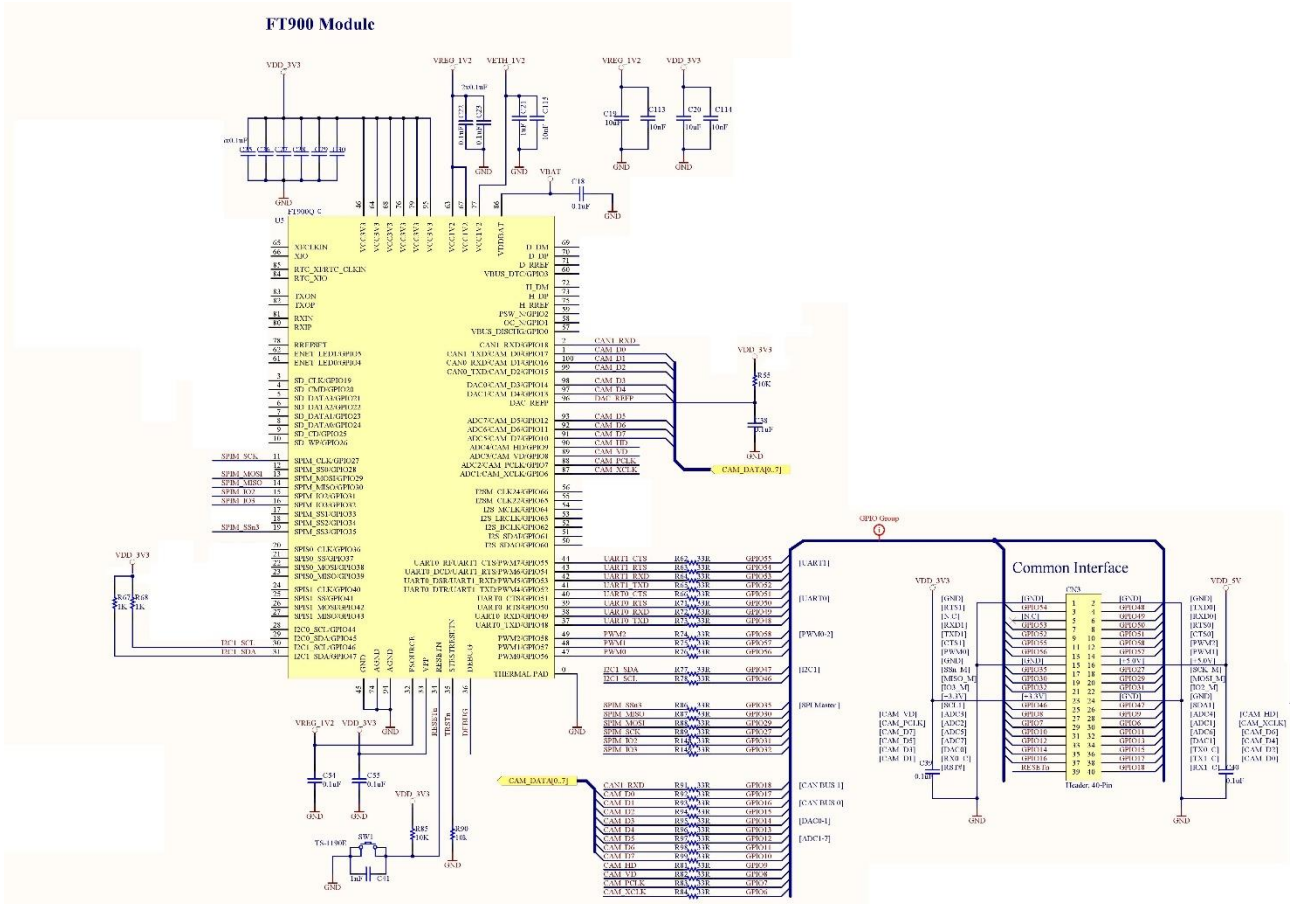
FT900 Module

VDD_3V3
VREG_1V2
VETH_1V2
VREG_1V2
VDD_3V3
6x0.1uF
2x0.1uF
C25 C26 C27 C28 C29 C30
C22 C23
C21 C112
C19 C113
C20 C114
10uF 10nF 10uF 10nF
GND
VBAT
C18
0.1uF
GND

U5
FT900Q-C
XSCLKIN
XIO
RTC_XI/RTC_CLKIN
RTC_XIO
TXON
TXOP
RXIN
RXIP
REFSET
ENET_LED0/GPIO3
ENET_LED1/GPIO4
SD_CLK/GPIO19
SD_CMD/GPIO20
SD_DATA3/GPIO21
SD_DATA2/GPIO22
SD_DATA1/GPIO23
SD_DATA0/GPIO24
SD_CD/GPIO25
SD_WP/GPIO26
SPIM_SCK
SPIM_MOSI
SPIM_MISO
SPIM_IO2
SPIM_IO3
SPIM_SSn3
SPIM_CLK/GPIO27
SPIM_SS0/GPIO28
SPIM_MOSI/GPIO29
SPIM_MISO/GPIO30
SPIM_IO2/GPIO31
SPIM_IO3/GPIO32
SPIM_SS1/GPIO33
SPIM_SS2/GPIO34
SPIM_SS3/GPIO35
SPIS0_CLK/GPIO36
SPIS0_SS/GPIO37
SPIS0_MOSI/GPIO38
SPIS0_MISO/GPIO39
SPIS1_CLK/GPIO40
SPIS1_SS/GPIO41
SPIS1_MOSI/GPIO42
SPIS1_MISO/GPIO43
I2C0_SCL/GPIO44
I2C0_SDA/GPIO45
I2C1_SCL/GPIO46
I2C1_SDA/GPIO47
VDD_3V3
R67 1K R68 1K
I2C1_SCL
I2C1_SDA
VCC3V3
VCC1V2
VDDBAT
D_DM
D_DP
D_RREF
VBUS_DTC/GPIO3
H_DM
H_DP
H_RREF
PSW_N/GPIO2
OC_N/GPIO1
VBUS_DISCHG/GPIO0
CAN1_RXD/GPIO18
CAN1_TXD/CAM_D0/GPIO17
CAN0_RXD/CAM_D1/GPIO16
CAN0_TXD/CAM_D2/GPIO15
DAC0/CAM_D3/GPIO14
DAC1/CAM_D4/GPIO13
DAC_REFP
ADC7/CAM_D5/GPIO12
ADC6/CAM_D6/GPIO11
ADC5/CAM_D7/GPIO10
ADC4/CAM_HD/GPIO9
ADC3/CAM_VD/GPIO8
ADC2/CAM_PCLK/GPIO7
ADC1/CAM_XCLK/GPIO6
I2SM_CLK24/GPIO66
I2SM_CLK22/GPIO65
I2S_MCLK/GPIO64
I2S_LRCLK/GPIO63
I2S_BCLK/GPIO62
I2S_SDAI/GPIO61
I2S_SDAO/GPIO60
UART0_RI/UART1_CTS/PWM7/GPIO55
UART0_DCD/UART1_RTS/PWM6/GPIO54
UART0_DSR/UART1_RXD/PWM5/GPIO53
UART0_DTR/UART1_TXD/PWM4/GPIO52
UART0_CTS/GPIO51
UART0_RTS/GPIO50
UART0_RXD/GPIO49
UART0_TXD/GPIO48
PWM2/GPIO58
PWM1/GPIO57
PWM0/GPIO56
THERMAL PAD
AGND AGND AGND PSOURCE VPP RESETn TESTn STBY/RESETN DEBUG
CAN1_RXD
CAM_D0
CAM_D1
CAM_D2
CAM_D3
CAM_D4
DAC_REFP
CAM_D5
CAM_D6
CAM_D7
CAM_HD
CAM_VD
CAM_PCLK
CAM_XCLK
VDD_3V3
R55 10K
C38 0.1uF
GND
CAM_DATA[0..7]
GPIO Group
UART1_CTS R62 33R GPIO55
UART1_RTS R63 33R GPIO54
UART1_RXD R64 33R GPIO53
UART1_TXD R65 33R GPIO52
UART0_CTS R66 33R GPIO51
UART0_RTS R73 33R GPIO50
UART0_RXD R72 33R GPIO49
UART0_TXD R71 33R GPIO48
[UART1]
[UART0]
PWM2 R74 33R GPIO58
PWM1 R75 33R GPIO57
PWM0 R76 33R GPIO56
[PWM0-2]
I2C1_SDA R77 33R GPIO47
I2C1_SCL R78 33R GPIO46
[I2C1]
SPIM_SSn3 R86 33R GPIO35
SPIM_MISO R87 33R GPIO30
SPIM_MOSI R88 33R GPIO29
SPIM_SCK R89 33R GPIO27
SPIM_IO2 R141 33R GPIO31
SPIM_IO3 R142 33R GPIO32
[SPI Master]
CAM_DATA[0..7]
CAN1_RXD R81 33R GPIO18
CAM_D0 R91 33R GPIO17
CAM_D1 R92 33R GPIO16
CAM_D2 R93 33R GPIO15
CAM_D3 R94 33R GPIO14
CAM_D4 R96 33R GPIO13
CAM_D5 R97 33R GPIO12
CAM_D6 R98 33R GPIO11
CAM_D7 R99 33R GPIO10
CAM_HD R80 33R GPIO9
CAM_VD R81 33R GPIO8
CAM_PCLK R82 33R GPIO7
CAM_XCLK R84 33R GPIO6
[CAN BUS 1]
[CAN BUS 0]
[DAC0-1]
[ADC1-7]
VREG_1V2 VDD_3V3
C51 0.1uF
C52 0.1uF
GND
VDD_3V3
R85 10K
R90 10K
TS-1190T
SW1
1nF C81
GND

Common Interface
VDD_3V3
VDD_5V
CN3
[GND] [RTS1] [N.C] [RXD1] [TXD1] [CTS1] [PWM0] [GND] [SSn_M] [MISO_M] [IO3_M] [+3.3V] [SCL1] [ADC3] [ADC2] [ADC5] [ADC7] [DAC0] [RX0_C] [RST#]
[GND] GPIO54 N.C GPIO53 GPIO52 GPIO55 GPIO56 [GND] GPIO35 GPIO30 GPIO32 [+3.3V] GPIO46 GPIO8 GPIO7 GPIO10 GPIO12 GPIO14 GPIO16 RESETn
[GND] GPIO48 GPIO49 GPIO50 GPIO51 GPIO58 GPIO57 [+5.0V] GPIO27 GPIO29 GPIO31 [GND] GPIO47 GPIO9 GPIO6 GPIO11 GPIO13 GPIO15 GPIO17 GPIO18
[GND] [TXD0] [RXD0] [RTS0] [CTS0] [PWM2] [PWM1] [+5.0V] [SCK_M] [MOSI_M] [IO2_M] [GND] [SDA1] [ADC4] [ADC1] [ADC6] [DAC1] [TX0_C] [TX1_C] [RX1_C]
[CAM_VD] [CAM_PCLK] [CAM_D7] [CAM_D5] [CAM_D3] [CAM_D1]
[CAM_HD] [CAM_XCLK] [CAM_D6] [CAM_D4] [CAM_D2] [CAM_D0]
Header, 40-Pin
C39 0.1uF
C40 0.1uF
GND